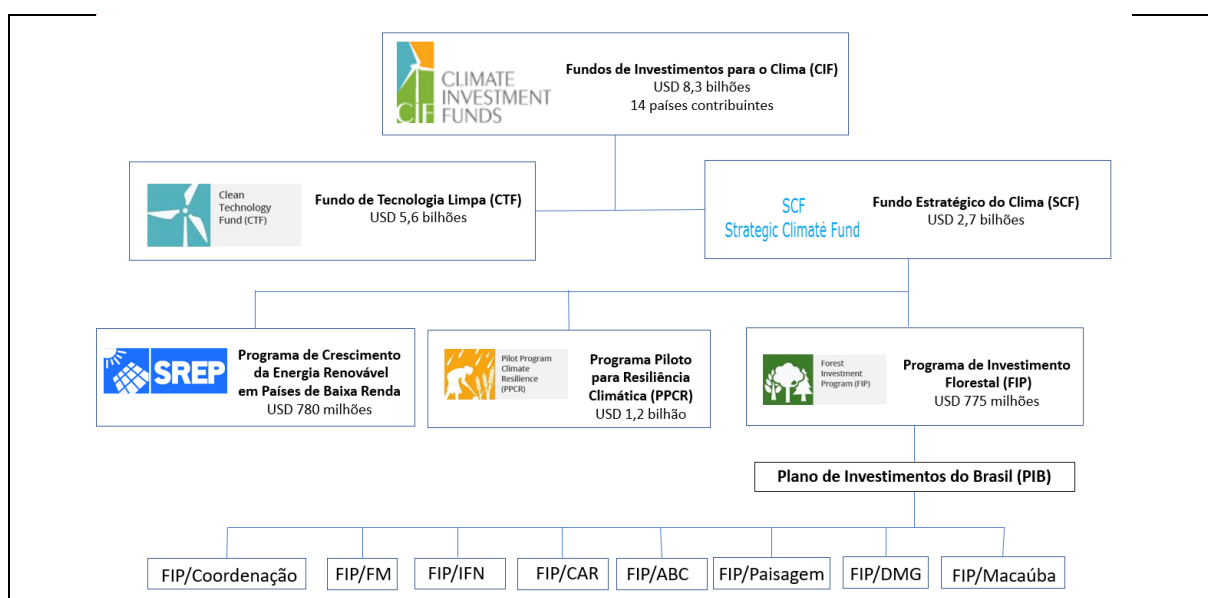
CLIMATE INVESTMENT FUNDS

CIF

Fundos de Investimentos para o Clima (CIF)
USD 8,3 bilhões
14 países contribuintes

Clean Technology Fund (CTF)

Fundo de Tecnologia Limpa (CTF)
USD 5,6 bilhões

SCF
Strategic Climate Fund

Fundo Estratégico do Clima (SCF)
USD 2,7 bilhões

SREP

Programa de Crescimento da Energia Renovável em Países de Baixa Renda
USD 780 milhões

Pilot Program Climate Resilience (PPCR)

Programa Piloto para Resiliência Climática (PPCR)
USD 1,2 bilhão

Forest Investment Program (FIP)

Programa de Investimento Florestal (FIP)
USD 775 milhões

Plano de Investimentos do Brasil (PIB)

FIP/Coordenação

FIP/FM

FIP/IFN

FIP/CAR

FIP/ABC

FIP/Paisagem

FIP/DMG

FIP/Macaúba